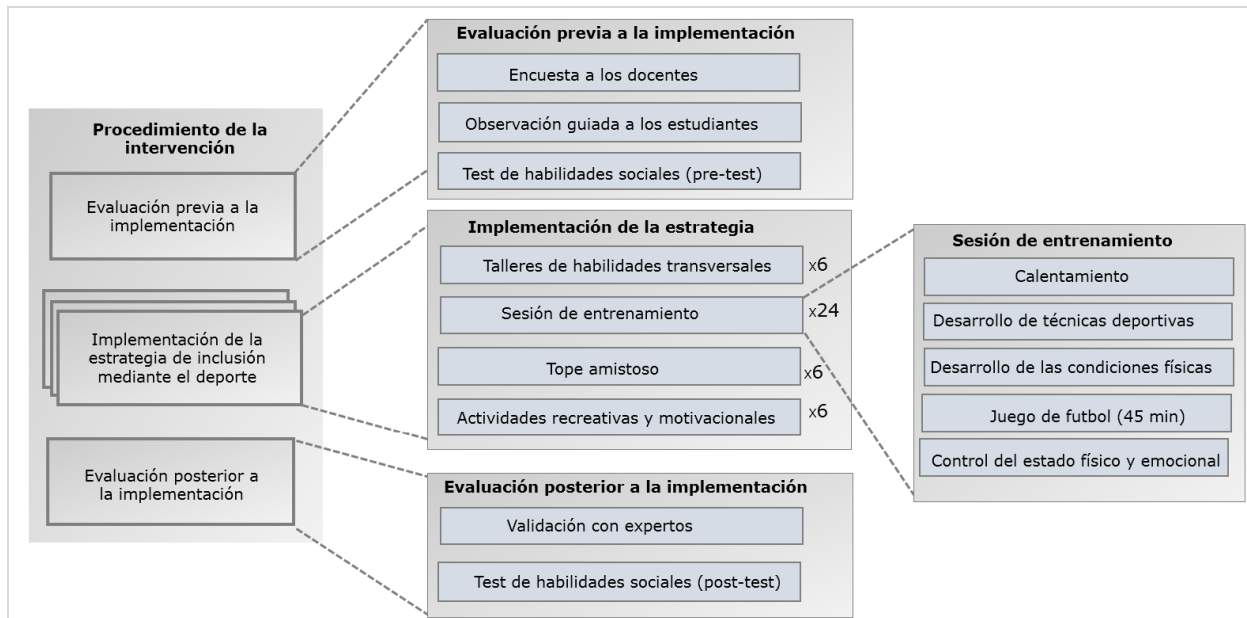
Procedimiento de la intervención

Evaluación previa a la implementación

Implementación de la estrategia de inclusión mediante el deporte

Evaluación posterior a la implementación

Evaluación previa a la implementación

Encuesta a los docentes

Observación guiada a los estudiantes

Test de habilidades sociales (pre-test)

Implementación de la estrategia

Talleres de habilidades transversales x6

Sesión de entrenamiento x24

Tope amistoso x6

Actividades recreativas y motivacionales x6

Evaluación posterior a la implementación

Validación con expertos

Test de habilidades sociales (post-test)

Sesión de entrenamiento

Calentamiento

Desarrollo de técnicas deportivas

Desarrollo de las condiciones físicas

Juego de futbol (45 min)

Control del estado físico y emocional